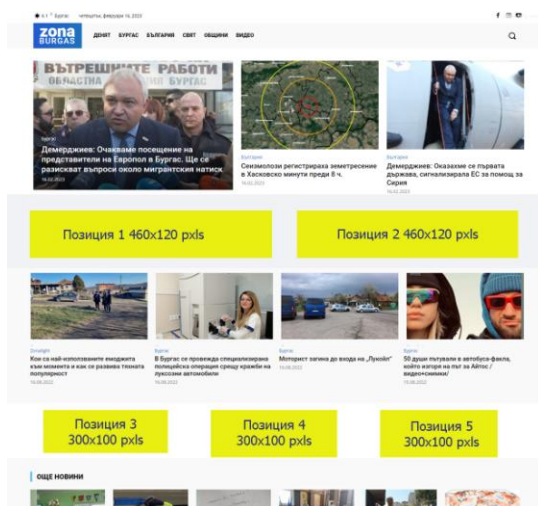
4.1° Бургас четвъртък, февруари 16, 2023

zona BURGAS

ДЕНЯТ БУРГАС БЪЛГАРИЯ СВЯТ ОБЩИНИ ВИДЕО

ВЪТРЕШНИТЕ РАБОТИ ОБЛАСТНА ДИРЕКЦИЯ БУРГАС

Бургас
Демерджиев: Очакваме посещение на представители на Европол в Бургас. Ще се разисква въпроси около миграционния натиск
16.02.2023

България
Сеизмолози регистрираха земетресение в Хасковско минути преди 8 ч.
16.02.2023

България
Демерджиев: Оказахме се първата държава, сигнализирала ЕС за помощ за Сирия
16.02.2023

Позиция 1 460x120 pxls

Позиция 2 460x120 pxls

Бургас
Кои са най-използваните емоджита към момента и как се развива тяхната популярност
16.02.2023

Бургас
В Бургас се проведе специализирана полицейска операция срещу кражби на луксозни автомобили
16.02.2023

Бургас
Моторист загина до входа на „Лукойл"
16.02.2023

Бургас
50 души пътуваха в автобуса-факла, който изгоря на път за Айтос / видео+снимки/
16.02.2023

Позиция 3 300x100 pxls

Позиция 4 300x100 pxls

Позиция 5 300x100 pxls

ОЩЕ НОВИНИ